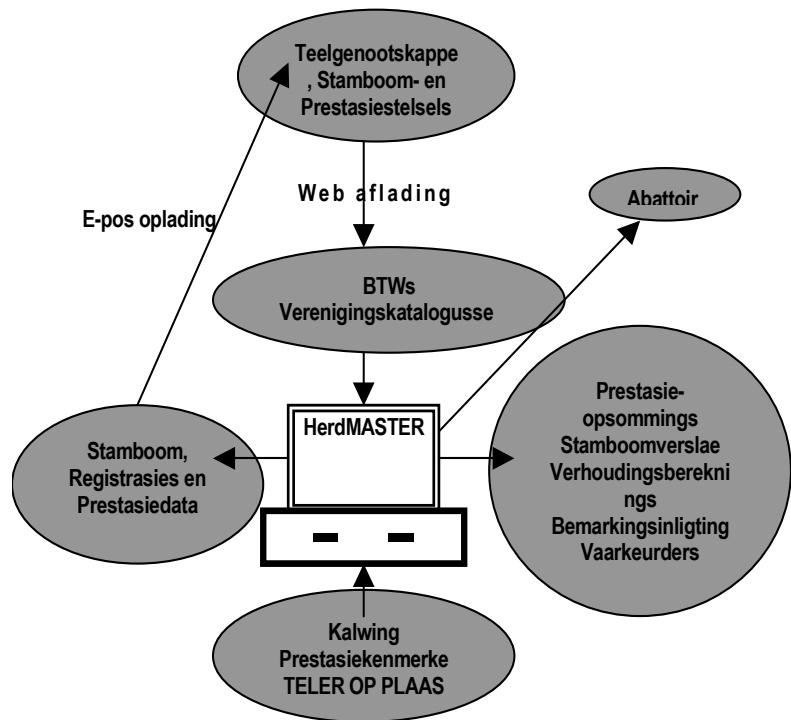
Teelgenootskappe, Stamboom- en Prestasiestelsels

Web aflading

E-pos oplading

Abattoir

BTWs Verenigingskatalogusse

HerdMASTER

Stamboom, Registrasies en Prestasiedata

Prestasie-opsommings Stamboomverslae Verhoudingsberekning s Bemarkingsinligting Vaarkeurders

Kalwing Prestasiekenmerke TELER OP PLAAS